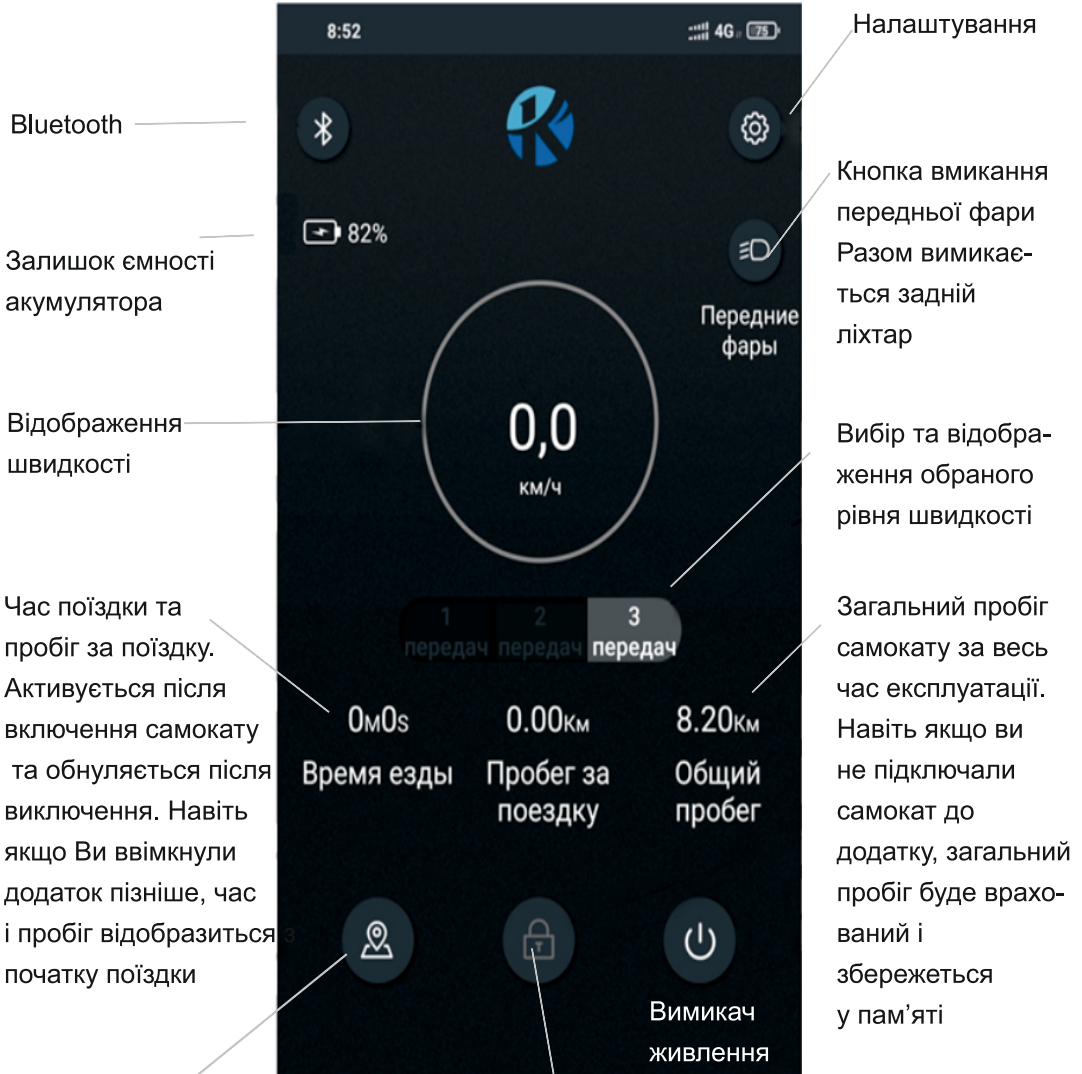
8:52

4G 75

Налаштування

Bluetooth

Кнопка вмикання передньої фари Разом вимикається задній ліхтар

82%

Залишок ємності акумулятора

Передние фары

Відображення швидкості

0,0

км/ч

Вибір та відображення обраного рівня швидкості

Час поїздки та пробіг за поїздку. Активується після включення самокату та обнуляється після виключення. Навіть якщо Ви ввімкнули додаток пізніше, час і пробіг відобразиться з початку поїздки

1 передач

2 передач

3 передач

Загальний пробіг самокату за весь час експлуатації. Навіть якщо ви не підключали самокат до додатку, загальний пробіг буде врахований і збережеться у пам'яті

0м0s
Время езды

0.00км
Пробег за поездку

8.20км
Общий пробег

Вимикач живлення